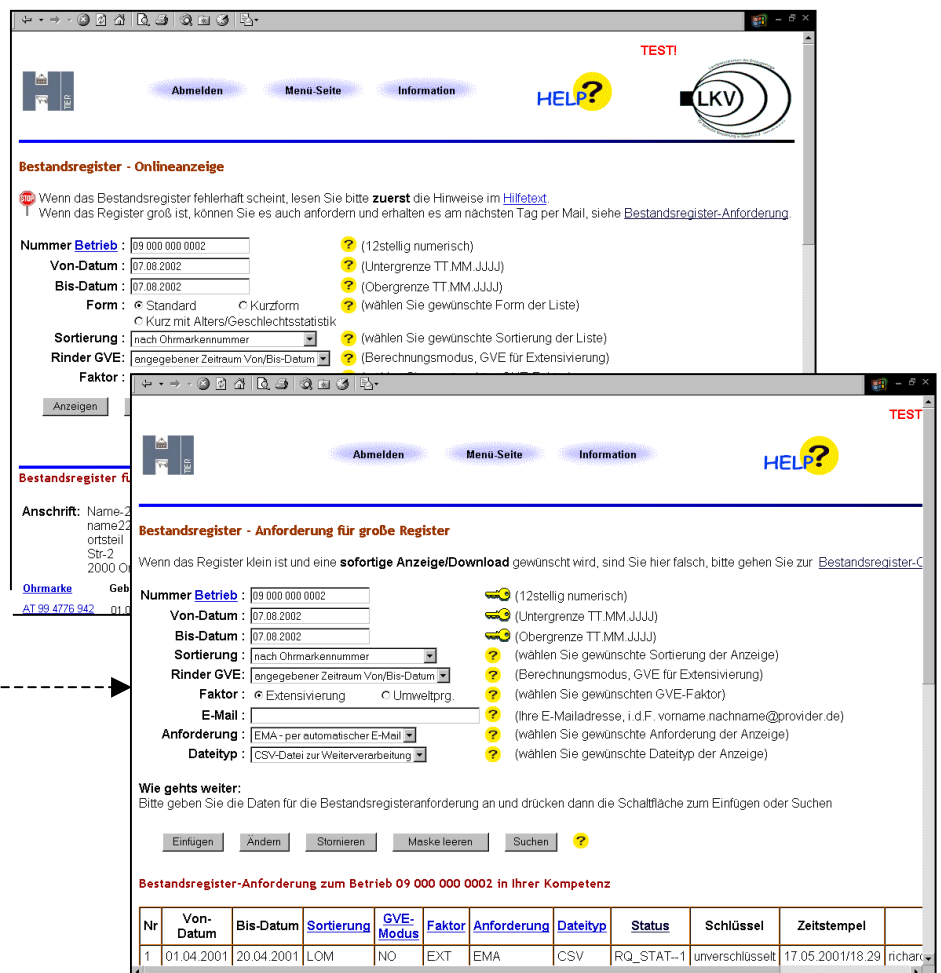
TEST!

TIER

Abmelden Menü-Seite Information

HELP?

LKV

Bestandsregister - Onlineanzeige

STOP Wenn das Bestandsregister fehlerhaft scheint, lesen Sie bitte **zuerst** die Hinweise im Hilfetext.
Wenn das Register groß ist, können Sie es auch anfordern und erhalten es am nächsten Tag per Mail, siehe Bestandsregister-Anforderung.

Nummer Betrieb : 09 000 000 0002 ? (12stellig numerisch)
Von-Datum : 07.08.2002 ? (Untergrenze TT.MM.JJJJ)
Bis-Datum : 07.08.2002 ? (Obergrenze TT.MM.JJJJ)
Form : Standard Kurzform Kurz mit Alters/Geschlechtsstatistik ? (wählen Sie gewünschte Form der Liste)
Sortierung : nach Ohrmarkennummer ? (wählen Sie gewünschte Sortierung der Liste)
Rinder GVE: angegebener Zeitraum Von/Bis-Datum ? (Berechnungsmodus, GVE für Extensivierung)
Faktor :

Anzeigen

Bestandsregister fü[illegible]

Anschrift: Name-2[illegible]
name22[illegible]
ortsteil
Str-2
2000 O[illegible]

Ohrmarke Geb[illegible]
AT 99 4776 942 01.0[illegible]

TEST

TIER

Abmelden Menü-Seite Information

HELP?

Bestandsregister - Anforderung für große Register

Wenn das Register klein ist und eine **sofortige Anzeige/Download** gewünscht wird, sind Sie hier falsch, bitte gehen Sie zur Bestandsregister-O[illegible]

Nummer Betrieb : 09 000 000 0002 (12stellig numerisch)
Von-Datum : 07.08.2002 (Untergrenze TT.MM.JJJJ)
Bis-Datum : 07.08.2002 (Obergrenze TT.MM.JJJJ)
Sortierung : nach Ohrmarkennummer ? (wählen Sie gewünschte Sortierung der Anzeige)
Rinder GVE: angegebener Zeitraum Von/Bis-Datum ? (Berechnungsmodus, GVE für Extensivierung)
Faktor : Extensivierung Umweltprg. ? (wählen Sie gewünschten GVE-Faktor)
E-Mail : ? (Ihre E-Mailadresse, i.d.F. vorname.nachname@provider.de)
Anforderung : EMA - per automatischer E-Mail ? (wählen Sie gewünschte Anforderung der Anzeige)
Dateityp : CSV-Datei zur Weiterverarbeitung ? (wählen Sie gewünschte Dateityp der Anzeige)

**Wie gehts weiter:**
Bitte geben Sie die Daten für die Bestandsregisteranforderung an und drücken dann die Schaltfläche zum Einfügen oder Suchen

Einfügen Ändern Stornieren Maske leeren Suchen ?

Bestandsregister-Anforderung zum Betrieb 09 000 000 0002 in Ihrer Kompetenz

| Nr | Von-Datum | Bis-Datum | Sortierung | GVE-Modus | Faktor | Anforderung | Dateityp | Status | Schlüssel | Zeitstempel | |
|---|---|---|---|---|---|---|---|---|---|---|---|
| 1 | 01.04.2001 | 20.04.2001 | LOM | NO | EXT | EMA | CSV | RQ_STAT--1 | unverschlüsselt | 17.05.2001/18.29 | richar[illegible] |